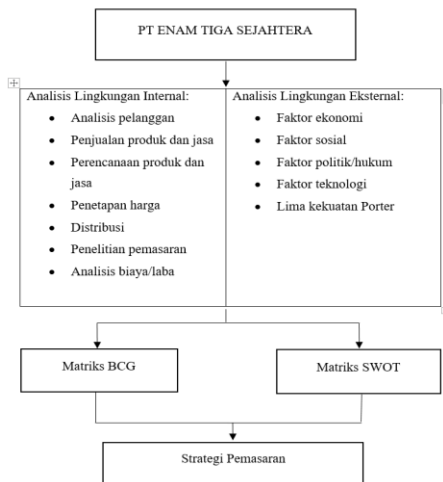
PT ENAM TIGA SEJAHTERA

Analisis Lingkungan Internal:
- Analisis pelanggan
- Penjualan produk dan jasa
- Perencanaan produk dan jasa
- Penetapan harga
- Distribusi
- Penelitian pemasaran
- Analisis biaya/laba

Analisis Lingkungan Eksternal:
- Faktor ekonomi
- Faktor sosial
- Faktor politik/hukum
- Faktor teknologi
- Lima kekuatan Porter

Matriks BCG

Matriks SWOT

Strategi Pemasaran